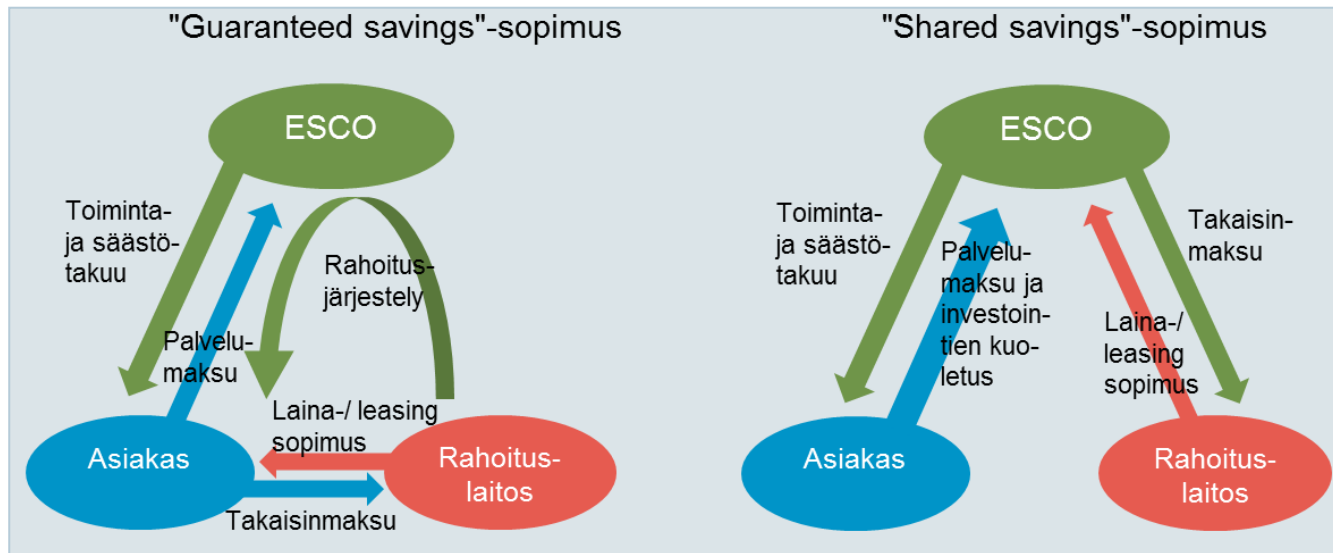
"Guaranteed savings"-sopimus

ESCO

Toiminta- ja säästötakuu

Rahoitusjärjestely

Palvelumaksu

Laina-/ leasing sopimus

Asiakas

Rahoituslaitos

Takaisinmaksu

"Shared savings"-sopimus

ESCO

Toiminta- ja säästötakuu

Palvelumaksu ja investointien kuoletus

Takaisinmaksu

Laina-/ leasing sopimus

Asiakas

Rahoituslaitos